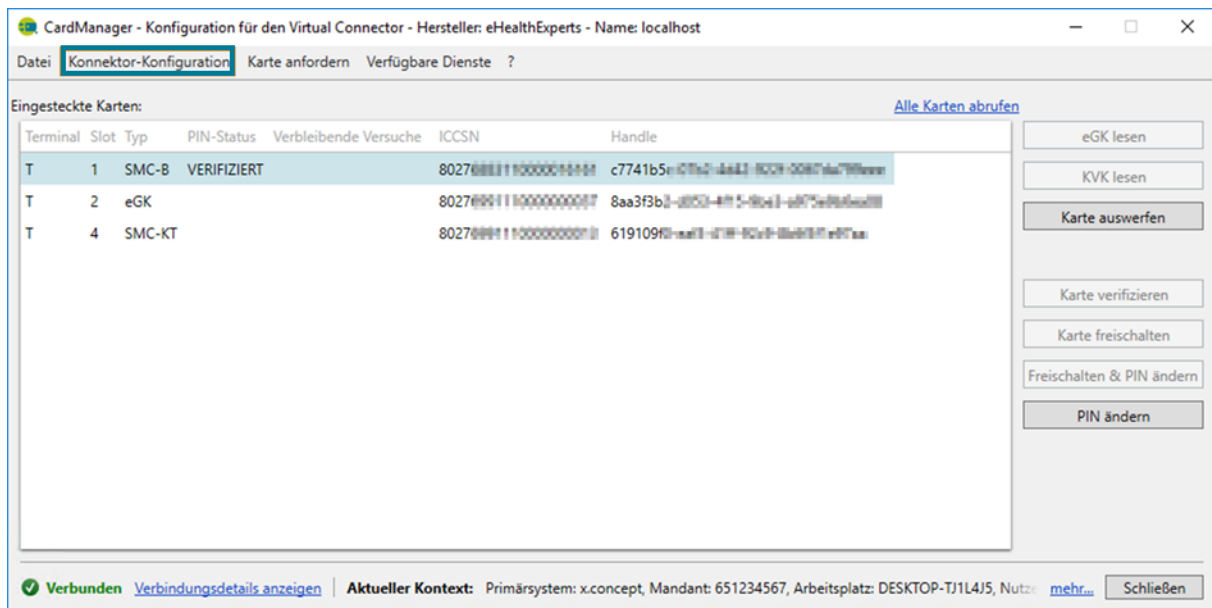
CardManager - Konfiguration für den Virtual Connector - Hersteller: eHealthExperts - Name: localhost

Datei Konnektor-Konfiguration Karte anfordern Verfügbare Dienste ?

Eingesteckte Karten:

Alle Karten abrufen

| Terminal | Slot | Typ | PIN-Status | Verbleibende Versuche | ICCSN | Handle |
|---|---|---|---|---|---|---|
| T | 1 | SMC-B | VERIFIZIERT | | 8027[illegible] | c7741b5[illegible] |
| T | 2 | eGK | | | 8027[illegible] | 8aa3f3b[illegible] |
| T | 4 | SMC-KT | | | 8027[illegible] | 619109f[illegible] |

eGK lesen
KVK lesen
Karte auswerfen
Karte verifizieren
Karte freischalten
Freischalten & PIN ändern
PIN ändern

Verbunden Verbindungsdetails anzeigen Aktueller Kontext: Primärsystem: x.concept, Mandant: 651234567, Arbeitsplatz: DESKTOP-TJ1L4J5, Nutz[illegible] mehr... Schließen